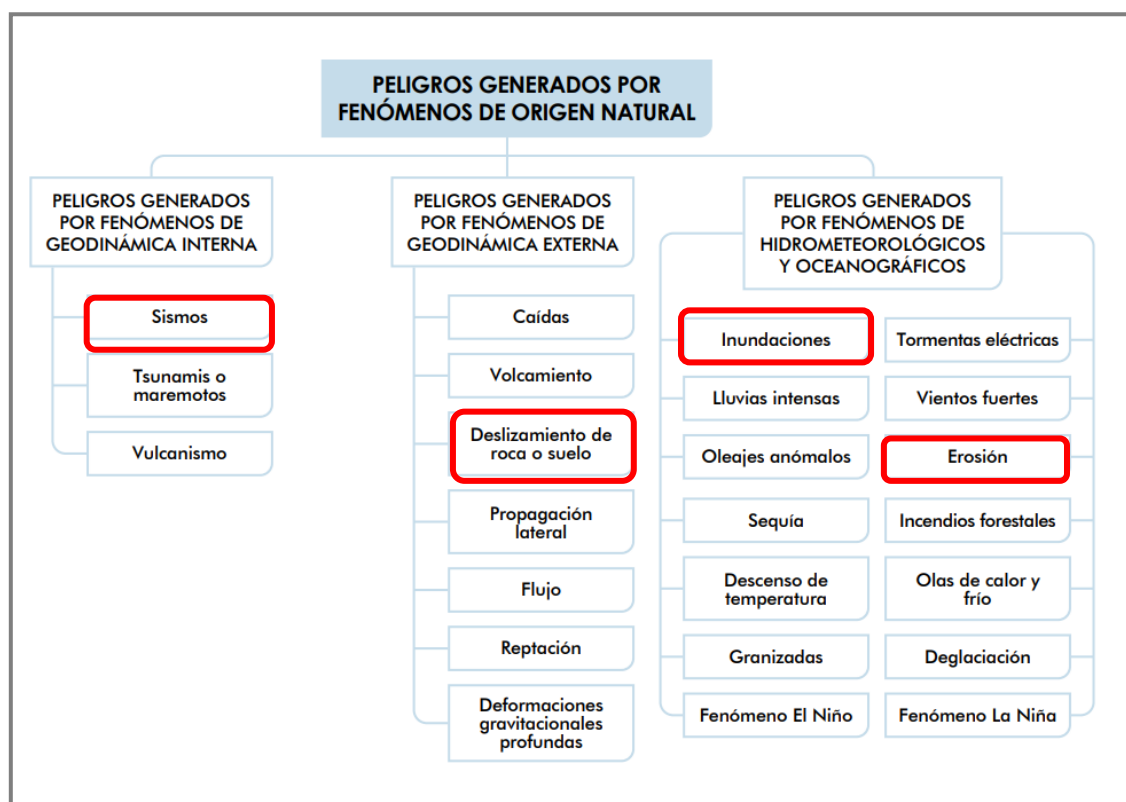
PELIGROS GENERADOS POR FENÓMENOS DE ORIGEN NATURAL

PELIGROS GENERADOS POR FENÓMENOS DE GEODINÁMICA INTERNA

Sismos

Tsunamis o maremotos

Vulcanismo

PELIGROS GENERADOS POR FENÓMENOS DE GEODINÁMICA EXTERNA

Caídas

Volcamiento

Deslizamiento de roca o suelo

Propagación lateral

Flujo

Reptación

Deformaciones gravitacionales profundas

PELIGROS GENERADOS POR FENÓMENOS DE HIDROMETEOROLÓGICOS Y OCEANOGRÁFICOS

Inundaciones

Tormentas eléctricas

Lluvias intensas

Vientos fuertes

Oleajes anómalos

Erosión

Sequía

Incendios forestales

Descenso de temperatura

Olas de calor y frío

Granizadas

Deglaciación

Fenómeno El Niño

Fenómeno La Niña